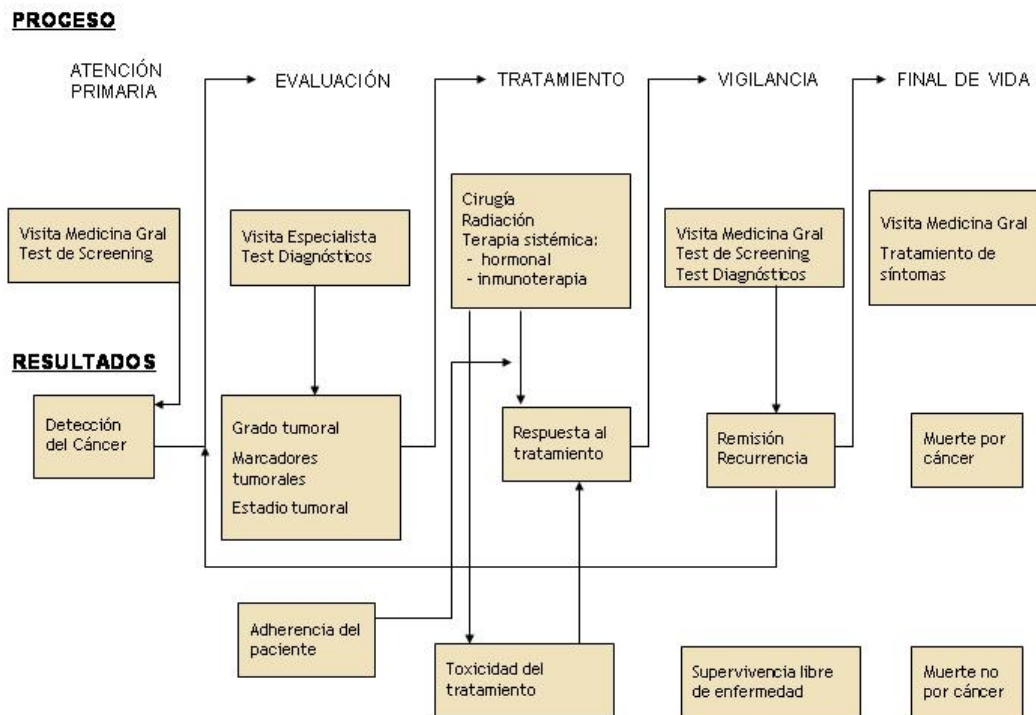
PROCESO

ATENCIÓN PRIMARIA

EVALUACIÓN

TRATAMIENTO

VIGILANCIA

FINAL DE VIDA

Visita Medicina Gral
Test de Screening

Visita Especialista
Test Diagnósticos

Cirugía
Radiación
Terapia sistémica:
- hormonal
- inmunoterapia

Visita Medicina Gral
Test de Screening
Test Diagnósticos

Visita Medicina Gral
Tratamiento de síntomas

RESULTADOS

Detección del Cáncer

Grado tumoral
Marcadores tumorales
Estadio tumoral

Respuesta al tratamiento

Remisión
Recurrencia

Muerte por cáncer

Adherencia del paciente

Toxicidad del tratamiento

Supervivencia libre de enfermedad

Muerte no por cáncer